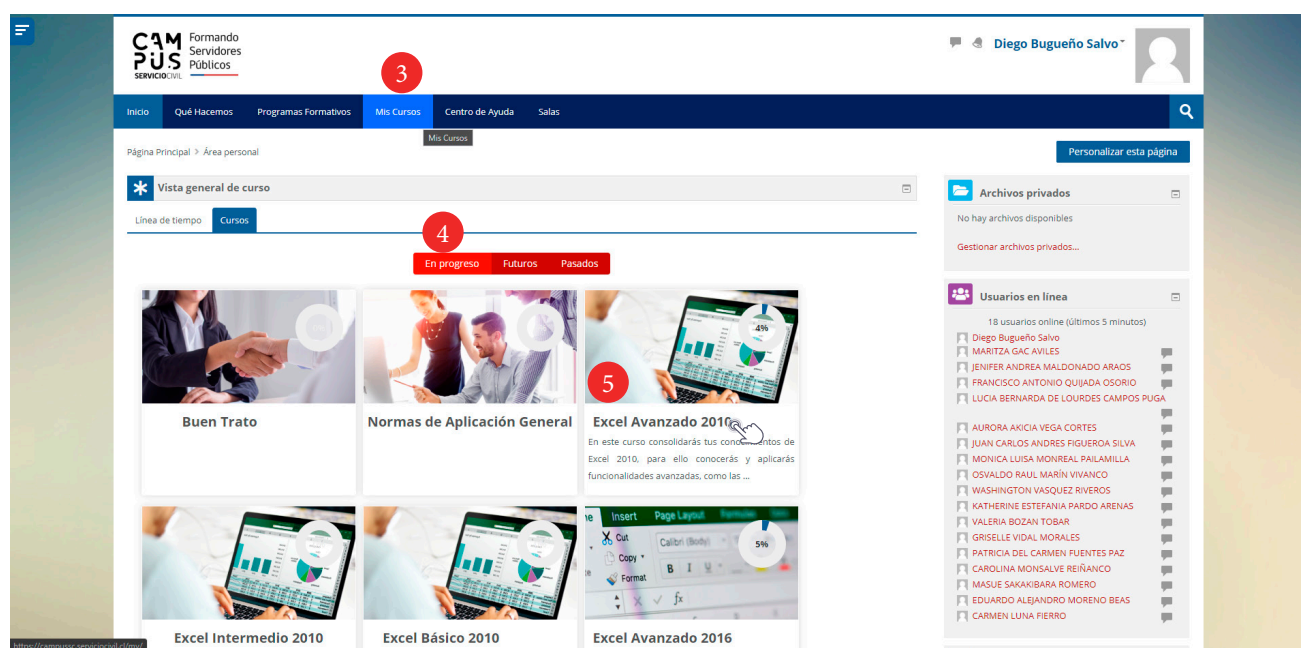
CAM PUS SERVICIOCIVIL Formando Servidores Públicos

3

Diego Bugueño Salvo

Inicio Qué Hacemos Programas Formativos Mis Cursos Centro de Ayuda Salas

Mis Cursos

Página Principal > Área personal

Personalizar esta página

Vista general de curso

Línea de tiempo Cursos

4

En progreso Futuros Pasados

4%

5

Buen Trato

Normas de Aplicación General

Excel Avanzado 2010

En este curso consolidarás tus conocimientos de Excel 2010, para ello conocerás y aplicarás funcionalidades avanzadas, como las ...

Insert Page Layout Formulas
Cut
Copy
Format
Calibri (Body)
B I U
fx

5%

Excel Intermedio 2010

Excel Básico 2010

Excel Avanzado 2016

Archivos privados

No hay archivos disponibles

Gestionar archivos privados...

Usuarios en línea

18 usuarios online (últimos 5 minutos)

Diego Bugueño Salvo
MARITZA GAC AVILES
JENIFER ANDREA MALDONADO ARAOS
FRANCISCO ANTONIO QUIJADA OSORIO
LUCIA BERNARDA DE LOURDES CAMPOS PUGA
AURORA AKICIA VEGA CORTES
JUAN CARLOS ANDRES FIGUEROA SILVA
MONICA LUISA MONREAL PAILAMILLA
OSVALDO RAUL MARÍN VIVANCO
WASHINGTON VASQUEZ RIVEROS
KATHERINE ESTEFANIA PARDO ARENAS
VALERIA BOZAN TOBAR
GRISELLE VIDAL MORALES
PATRICIA DEL CARMEN FUENTES PAZ
CAROLINA MONSALVE REIÑANCO
MASUE SAKAKIBARA ROMERO
EDUARDO ALEJANDRO MORENO BEAS
CARMEN LUNA FIERRO

https://campussc.serviciocivil.cl/my/